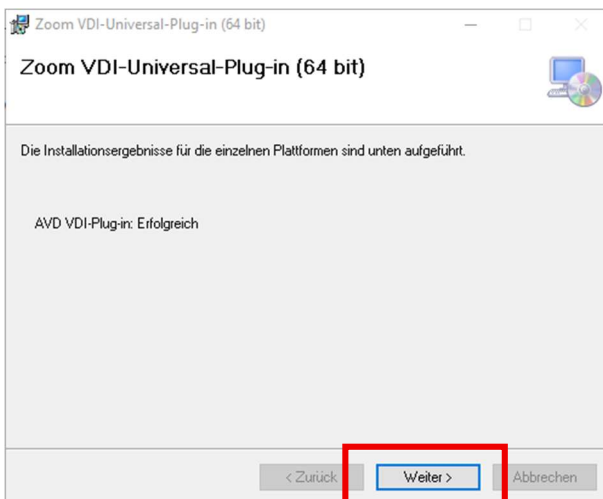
Zoom VDI-Universal-Plug-in (64 bit)

Zoom VDI-Universal-Plug-in (64 bit)

Die Installationsergebnisse für die einzelnen Plattformen sind unten aufgeführt.

AVD VDI-Plug-in: Erfolgreich

< Zurück
Weiter >
Abbrechen